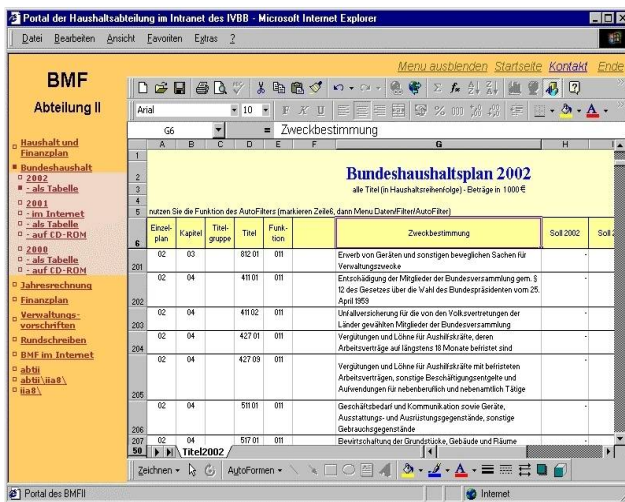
Portal der Haushaltsabteilung im Intranet des IVBB - Microsoft Internet Explorer

Datei Bearbeiten Ansicht Favoriten Extras ?

Menu ausblenden Startseite Kontakt Ende

BMF
Abteilung II

Haushalt und Finanzplan
Bundeshaushalt
2002
- als Tabelle
2001
- im Internet
- als Tabelle
- auf CD-ROM
2000
- als Tabelle
- auf CD-ROM
Jahresrechnung
Finanzplan
Verwaltungsvorschriften
Rundschreiben
BMF im Internet
abtii
abtii\iia0\
iia8\

Arial 10

G6 = Zweckbestimmung

| | A | B | C | D | E | F | G | H | |
|---|---|---|---|---|---|---|---|---|---|
| 1 | | | | | | | | | |
| 2 | Bundeshaushaltsplan 2002 | | | | | | | | |
| 3 | alle Titel (in Haushaltsreihenfolge) - Beträge in 1000 € | | | | | | | | |
| 4 | | | | | | | | | |
| 5 | nutzen Sie die Funktion des AutoFilters (markieren Zeile6, dann Menu Daten/Filter/AutoFilter) | | | | | | | | |
| 6 | Einzelplan | Kapitel | Titelgruppe | Titel | Funktion | | Zweckbestimmung | Soll 2002 | Soll 2 |
| 201 | 02 | 03 | | 812 01 | 011 | | Erwerb von Geräten und sonstigen beweglichen Sachen für Verwaltungszwecke | - | |
| 202 | 02 | 04 | | 411 01 | 011 | | Entschädigung der Mitglieder der Bundesversammlung gem. § 12 des Gesetzes über die Wahl des Bundespräsidenten vom 25. April 1959 | - | |
| 203 | 02 | 04 | | 411 02 | 011 | | Unfallversicherung für die von den Volksvertretungen der Länder gewählten Mitglieder der Bundesversammlung | - | |
| 204 | 02 | 04 | | 427 01 | 011 | | Vergütungen und Löhne für Aushilfskräfte, deren Arbeitsverträge auf längstens 18 Monate befristet sind | - | |
| 205 | 02 | 04 | | 427 09 | 011 | | Vergütungen und Löhne für Aushilfskräfte mit befristeten Arbeitsverträgen, sonstige Beschäftigungsentgelte und Aufwendungen für nebenberuflich und nebenamtlich Tätige | - | |
| 206 | 02 | 04 | | 511 01 | 011 | | Geschäftsbedarf und Kommunikation sowie Geräte, Ausstattungs- und Ausrüstungsgegenstände, sonstige Gebrauchsgegenstände | - | |
| 207 | 02 | 04 | | 517 01 | 011 | | Bewirtschaftung der Grundstücke, Gebäude und Räume | | |

Titel2002

Zeichnen AutoFormen

Portal des BMFII
Internet